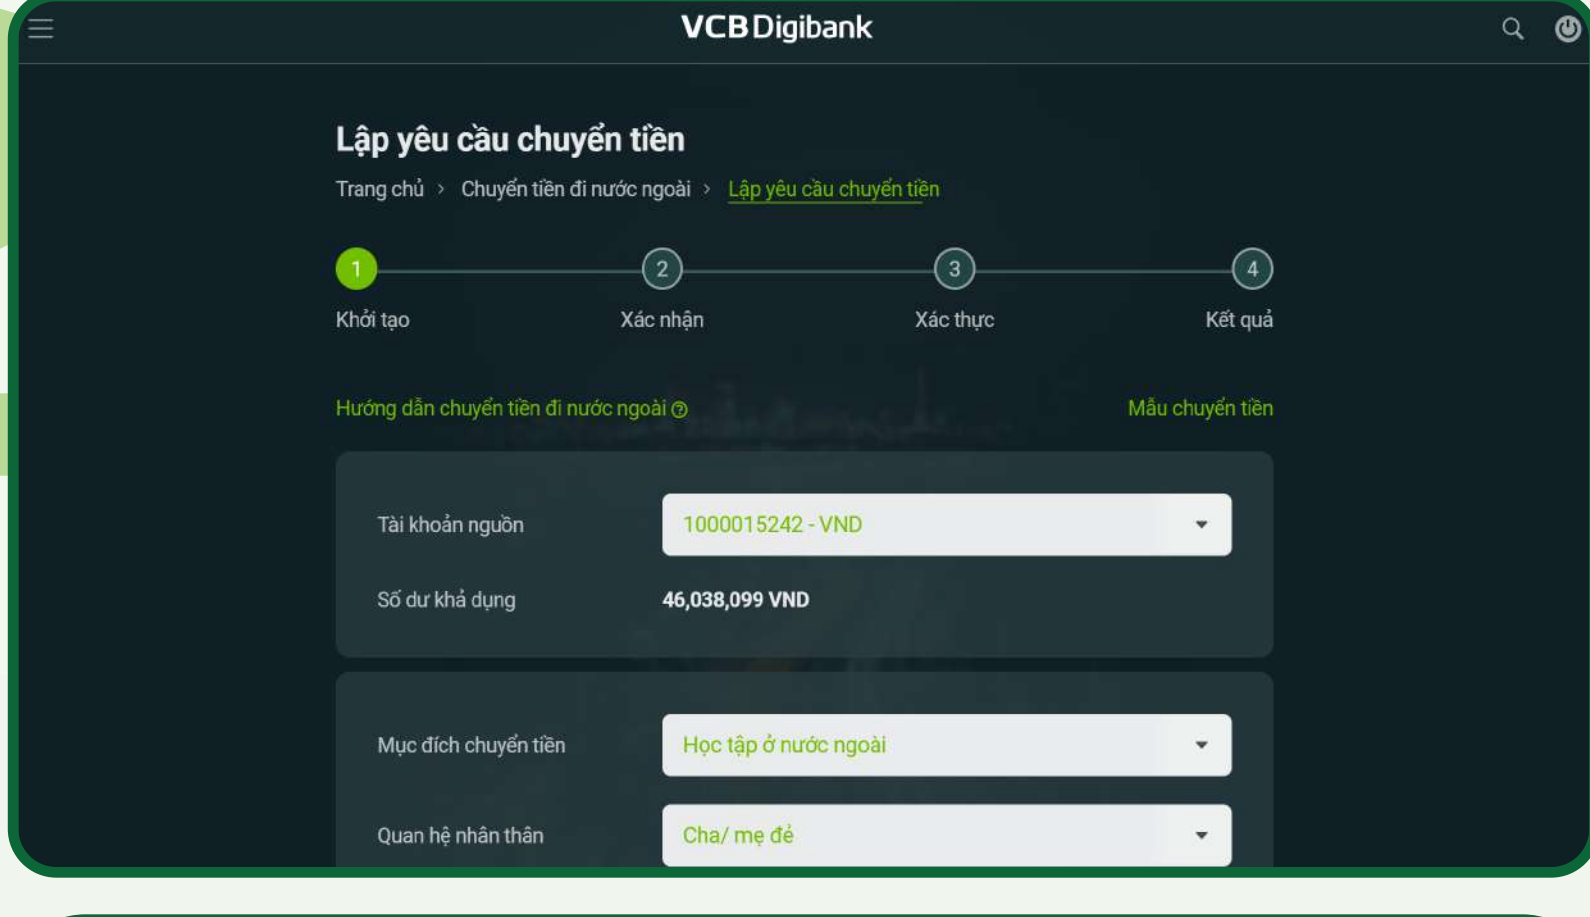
VCB Digibank

Lập yêu cầu chuyển tiền

Trang chủ › Chuyển tiền đi nước ngoài › Lập yêu cầu chuyển tiền

1 Khởi tạo
2 Xác nhận
3 Xác thực
4 Kết quả

Hướng dẫn chuyển tiền đi nước ngoài

Mẫu chuyển tiền

Tài khoản nguồn
1000015242 - VND

Số dư khả dụng
46,038,099 VND

Mục đích chuyển tiền
Học tập ở nước ngoài

Quan hệ nhân thân
Cha/ mẹ đẻ